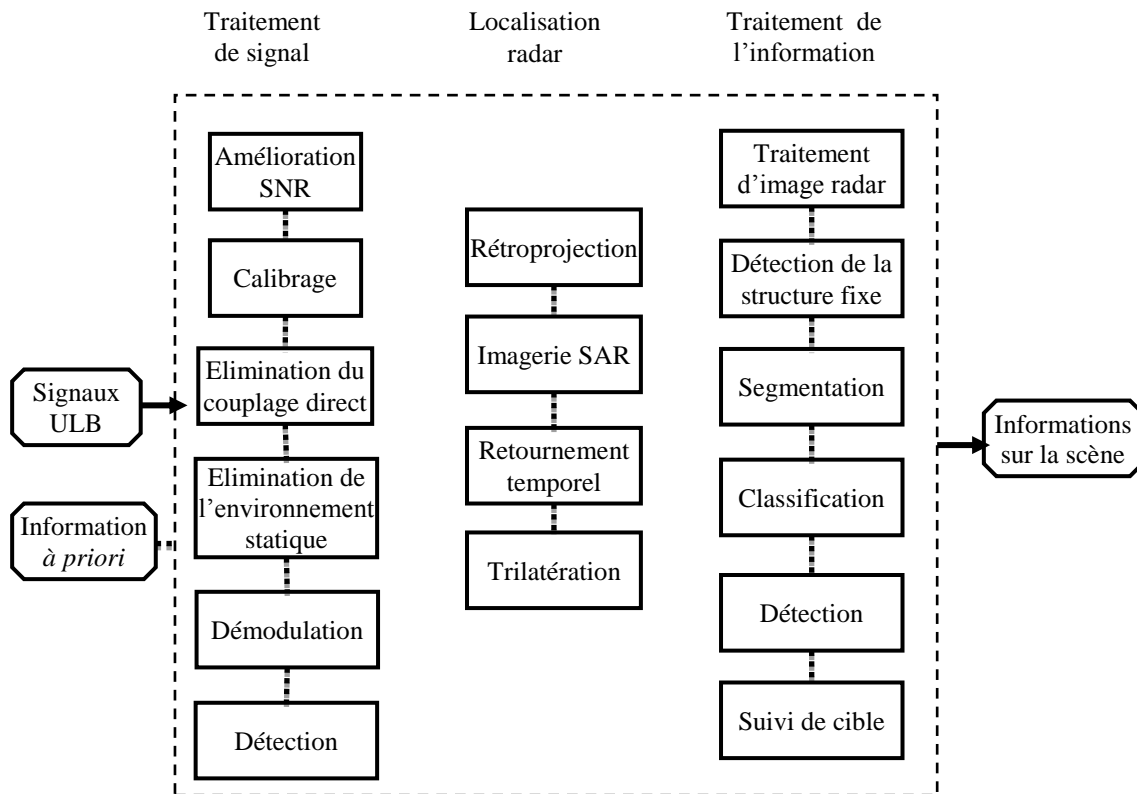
Traitement de signal

Localisation radar

Traitement de l'information

Amélioration SNR

Calibrage

Elimination du couplage direct

Elimination de l'environnement statique

Démodulation

Détection

Rétroprojection

Imagerie SAR

Retournement temporel

Trilatération

Traitement d'image radar

Détection de la structure fixe

Segmentation

Classification

Détection

Suivi de cible

Signaux ULB

Information *à priori*

Informations sur la scène